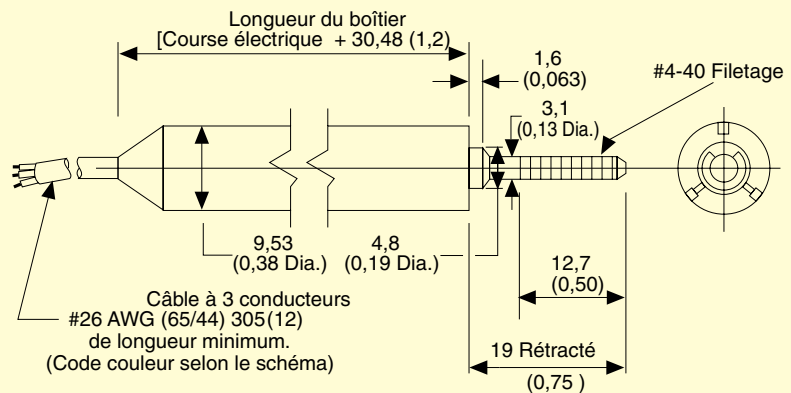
Longueur du boîtier
[Course électrique + 30,48 (1,2)

1,6
(0,063)

#4-40 Filetage

3,1
(0,13 Dia.)

9,53
(0,38 Dia.)

4,8
(0,19 Dia.)

12,7
(0,50)

Câble à 3 conducteurs
#26 AWG (65/44) 305(12)
de longueur minimum.
(Code couleur selon le schéma)

19 Rétracté
(0,75 )